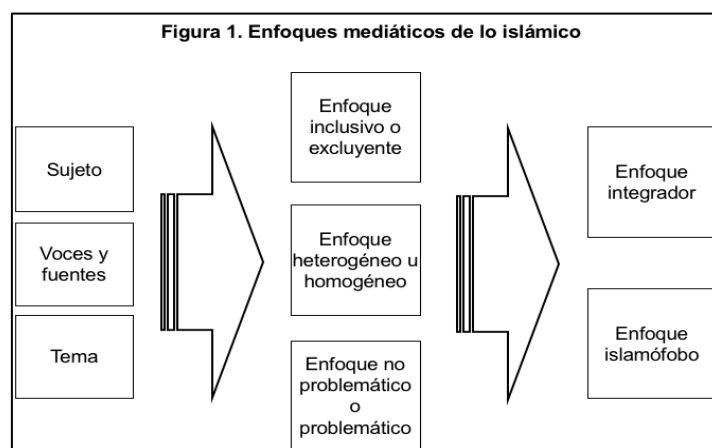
Figura 1. Enfoques mediáticos de lo islámico

Sujeto

Voces y fuentes

Tema

Enfoque inclusivo o excluyente

Enfoque heterogéneo u homogéneo

Enfoque no problemático o problemático

Enfoque integrador

Enfoque islamófobo